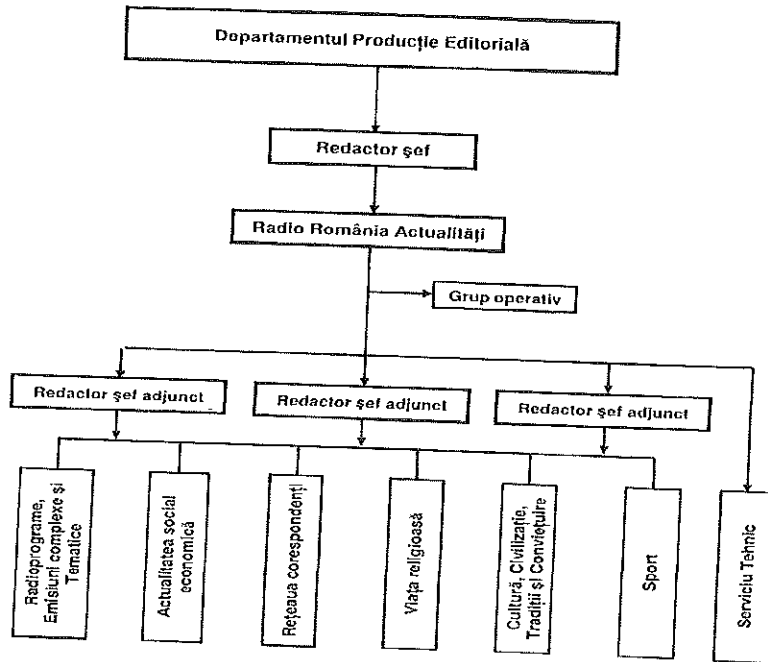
Departamentul Producţie Editorială

Redactor şef

Radio România Actualităţi

Grup operativ

Redactor şef adjunct

Redactor şef adjunct

Redactor şef adjunct

Radioprograme, Emisiuni complexe şi Tematice

Actualitatea social economică

Reţeaua corespondenţi

Viaţa religioasă

Cultură, Civilizaţie, Tradiţii şi Convieţuire

Sport

Serviciu Tehnic